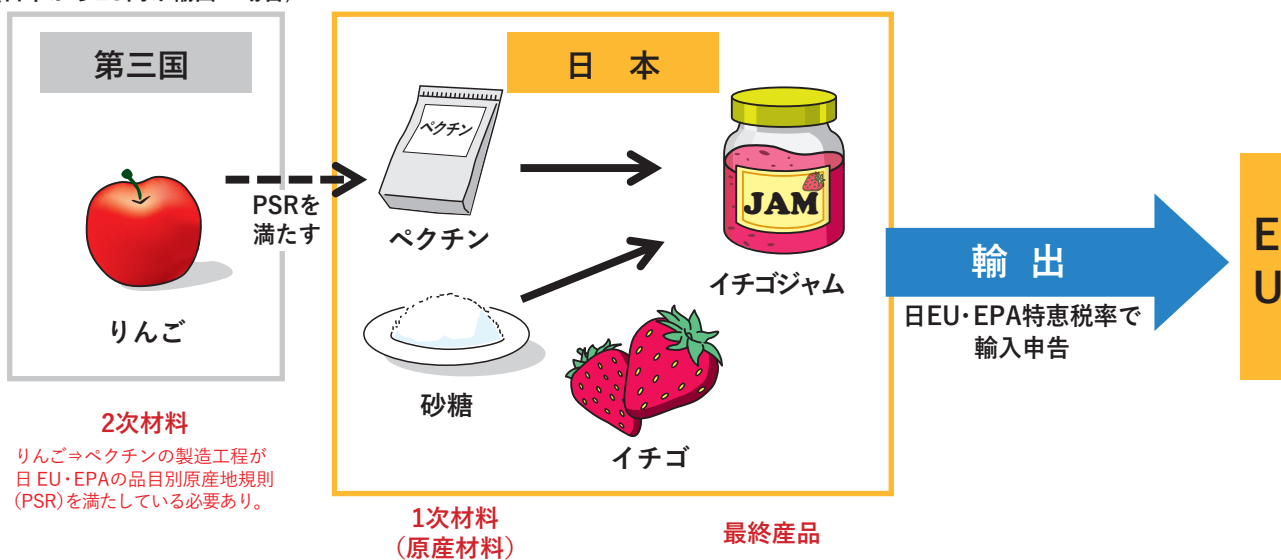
第三国

りんご

PSRを満たす

日　本

ペクチン

ペクチン

砂糖

JAM

イチゴジャム

イチゴ

輸　出

日EU・EPA特恵税率で輸入申告

E
U

2次材料

りんご⇒ペクチンの製造工程が日 EU・EPAの品目別原産地規則(PSR)を満たしている必要あり。

1次材料
(原産材料)

最終産品